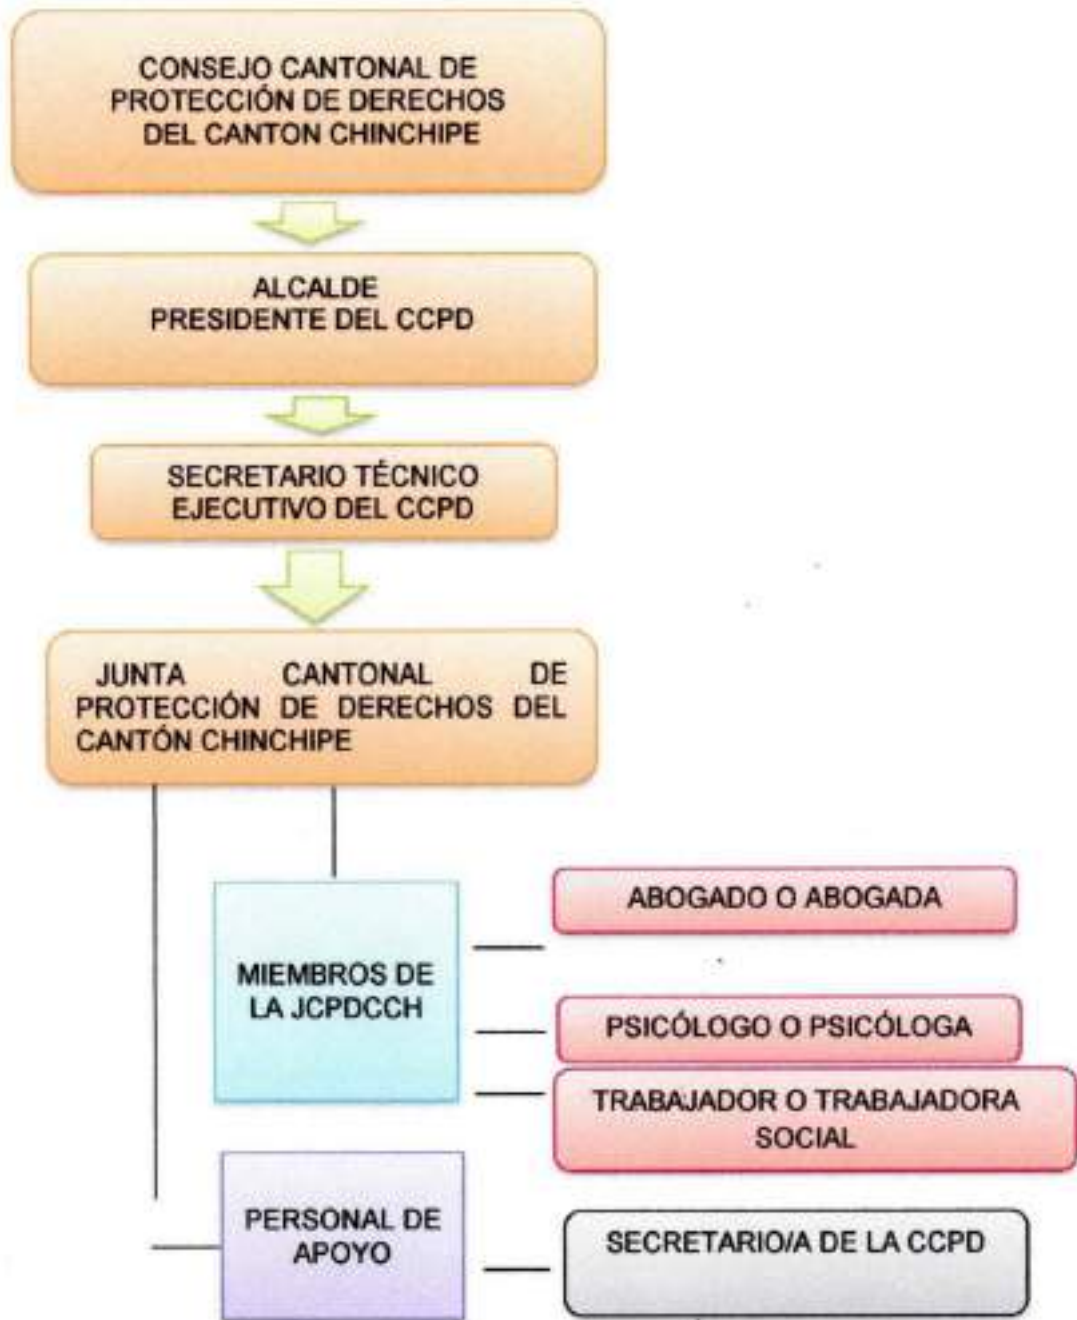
CONSEJO CANTONAL DE PROTECCIÓN DE DERECHOS DEL CANTON CHINCHIPE

ALCALDE
PRESIDENTE DEL CCPD

SECRETARIO TÉCNICO EJECUTIVO DEL CCPD

JUNTA CANTONAL DE PROTECCIÓN DE DERECHOS DEL CANTÓN CHINCHIPE

MIEMBROS DE LA JCPDCCH

ABOGADO O ABOGADA

PSICÓLOGO O PSICÓLOGA

TRABAJADOR O TRABAJADORA SOCIAL

PERSONAL DE APOYO

SECRETARIO/A DE LA CCPD